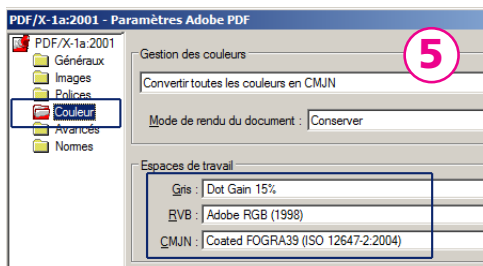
PDF/X-1a:2001 - Paramètres Adobe PDF

PDF/X-1a:2001
Généraux
Images
Polices
Couleur
Avancés
Normes

5

Gestion des couleurs
Convertir toutes les couleurs en CMJN
Mode de rendu du document : Conserver

Espaces de travail
Gris : Dot Gain 15%
RVB : Adobe RGB (1998)
CMJN : Coated FOGRA39 (ISO 12647-2:2004)